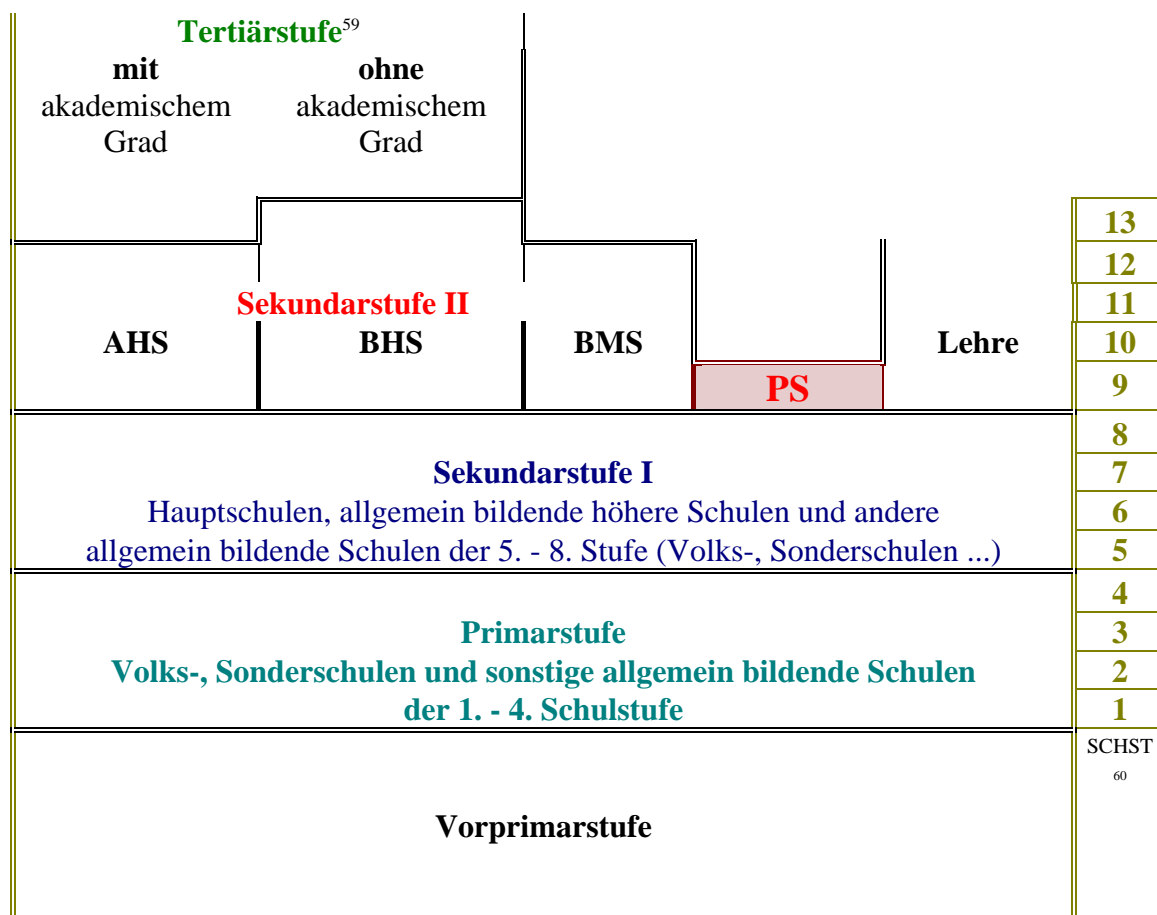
Tertiärstufe$^{59}$

mit akademischem Grad

ohne akademischem Grad

Sekundarstufe II

AHS

BHS

BMS

PS

Lehre

Sekundarstufe I
Hauptschulen, allgemein bildende höhere Schulen und andere allgemein bildende Schulen der 5. - 8. Stufe (Volks-, Sonderschulen ...)

Primarstufe
Volks-, Sonderschulen und sonstige allgemein bildende Schulen der 1. - 4. Schulstufe

Vorprimarstufe

13
12
11
10
9
8
7
6
5
4
3
2
1
SCHST$^{60}$